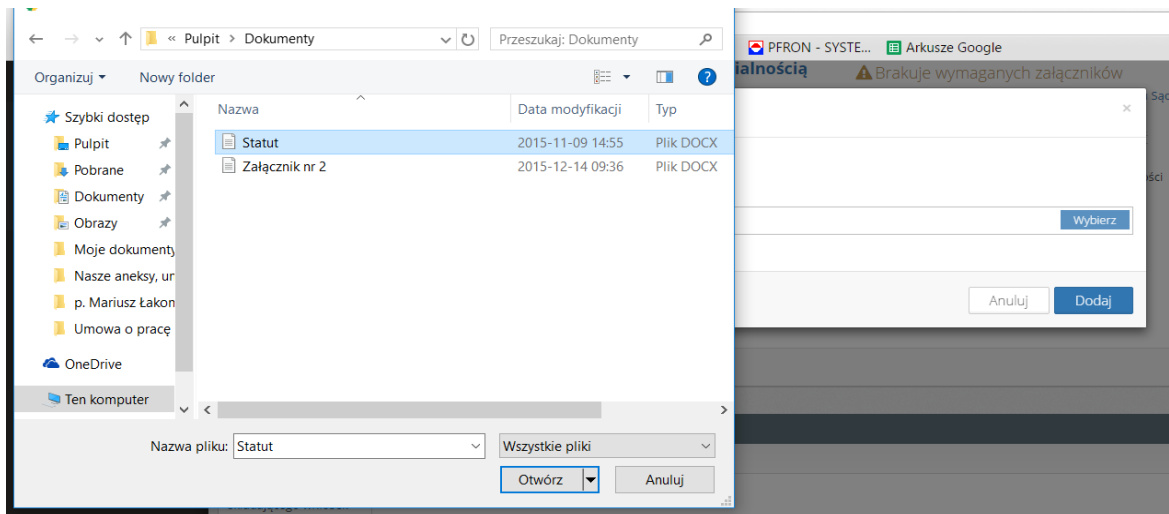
« Pulpit > Dokumenty

Przeszukaj: Dokumenty

PFRON - SYSTE...
Arkusze Google

ialnością
Brakuje wymaganych załączników

Organizuj ▾
Nowy folder

Szybki dostęp
Pulpit
Pobrane
Dokumenty
Obrazy
Moje dokumenty
Nasze aneksy, ur
p. Mariusz Łakon
Umowa o pracę
OneDrive
Ten komputer

| Nazwa | Data modyfikacji | Typ |
|---|---|---|
| Statut | 2015-11-09 14:55 | Plik DOCX |
| Załącznik nr 2 | 2015-12-14 09:36 | Plik DOCX |

Wybierz

Anuluj
Dodaj

Nazwa pliku: Statut
Wszystkie pliki
Otwórz
Anuluj